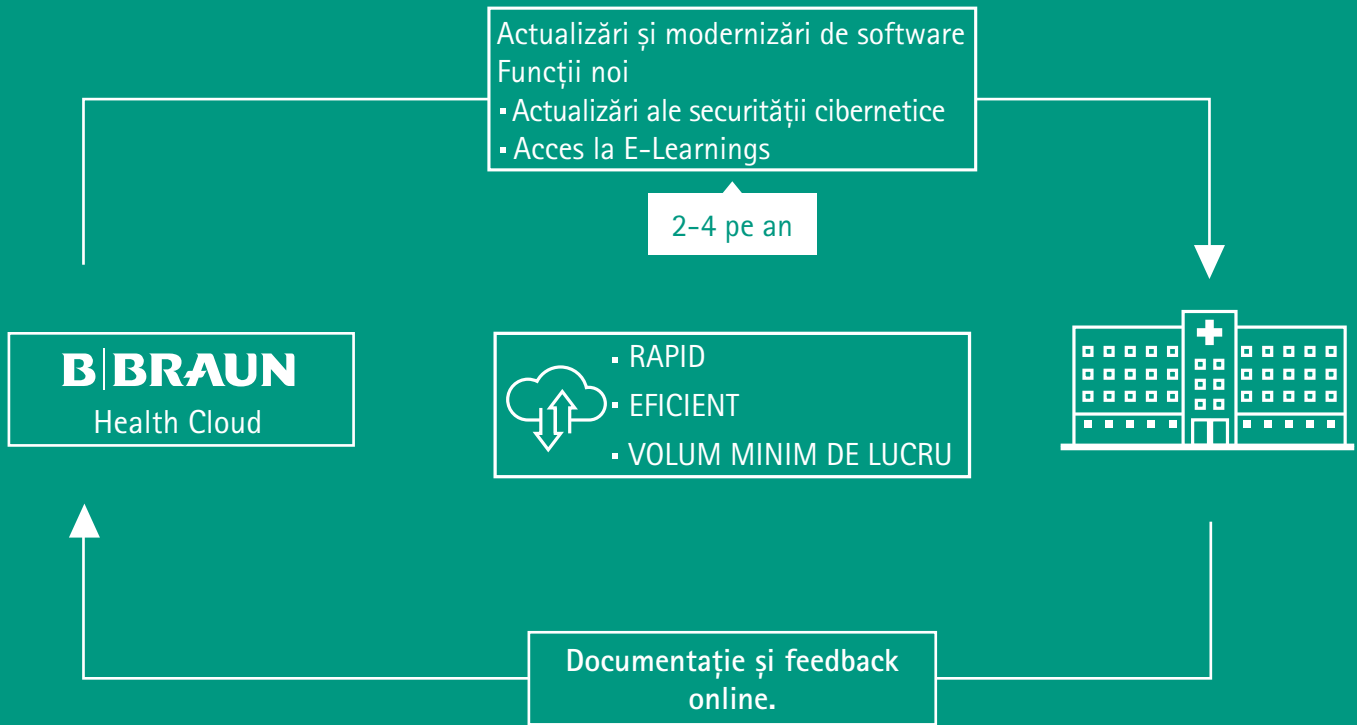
Actualizări și modernizări de software
Funcții noi
▪ Actualizări ale securității cibernetice
▪ Acces la E-Learnings

2-4 pe an

B|BRAUN
Health Cloud

▪ RAPID
▪ EFICIENT
▪ VOLUM MINIM DE LUCRU

Documentație și feedback online.